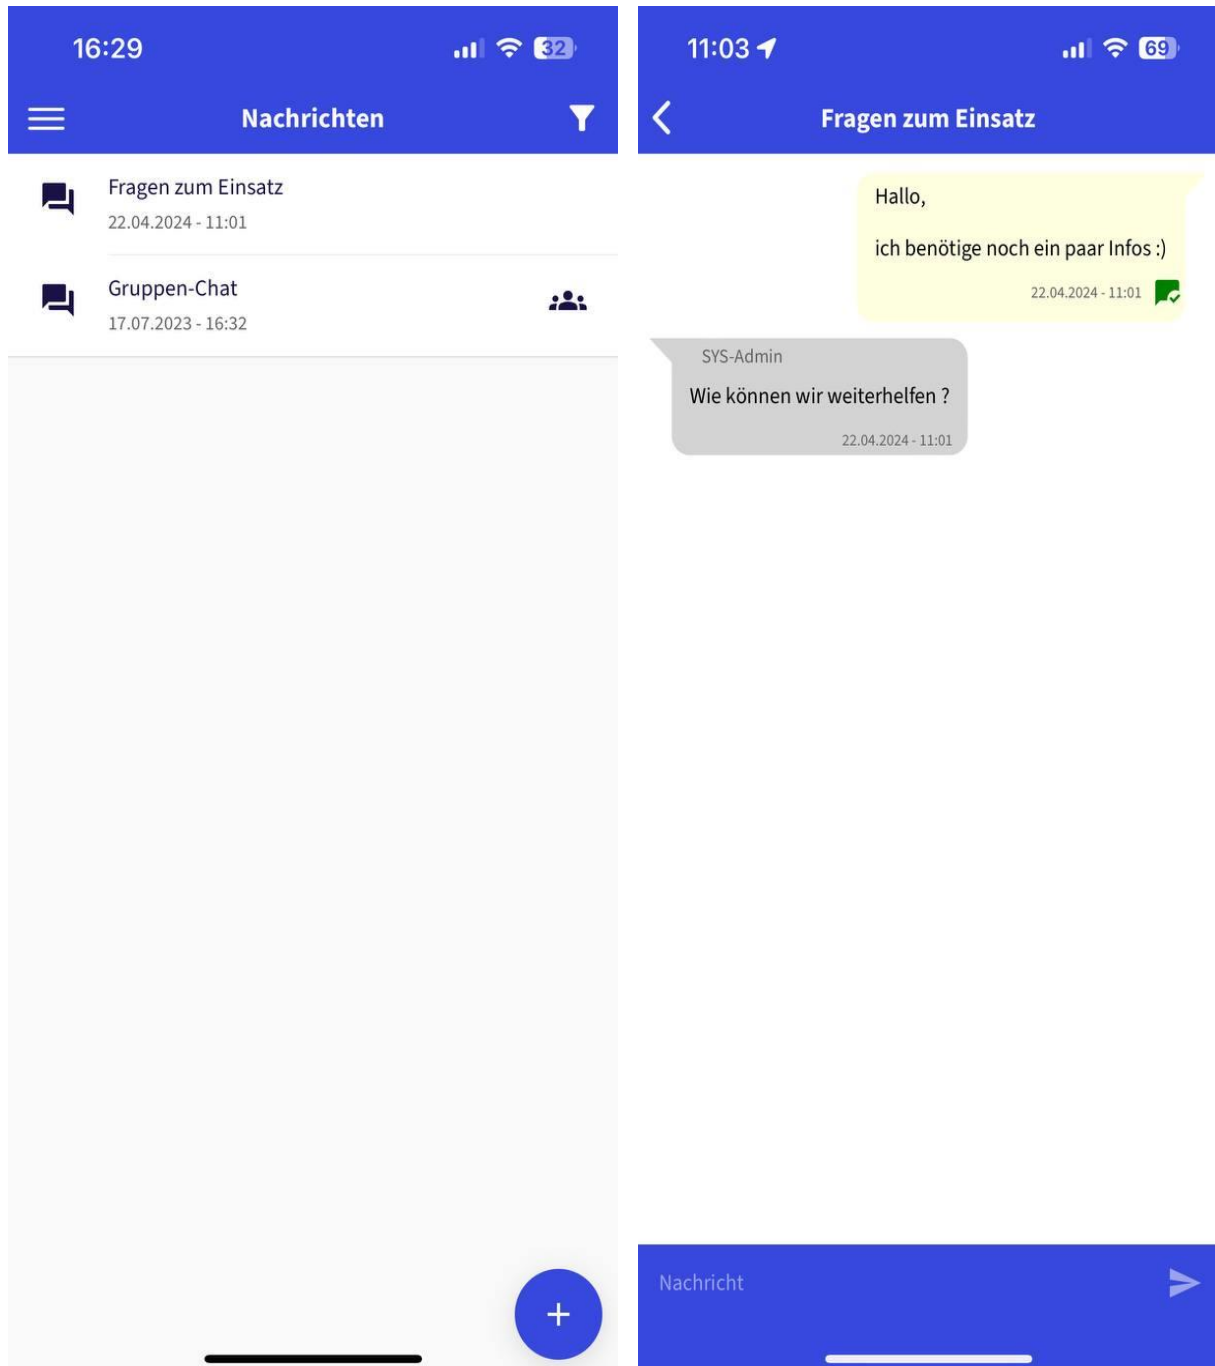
16:29

32

Nachrichten

Fragen zum Einsatz
22.04.2024 - 11:01

Gruppen-Chat
17.07.2023 - 16:32

+

11:03

69

Fragen zum Einsatz

Hallo,

ich benötige noch ein paar Infos :)

22.04.2024 - 11:01

SYS-Admin

Wie können wir weiterhelfen ?

22.04.2024 - 11:01

Nachricht